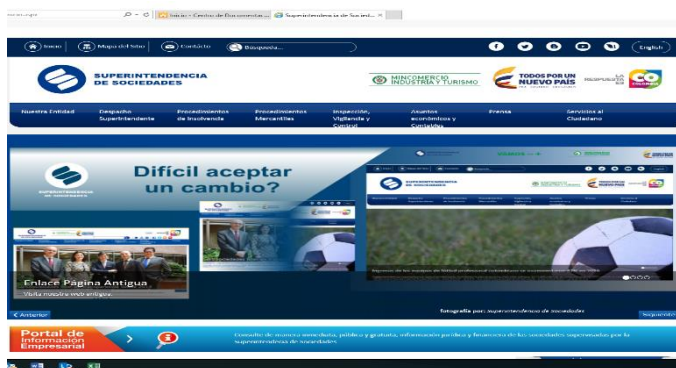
Inicio - Centro de Documentat... Superintendencia de Sociedades ×

Inicio | Mapa del Sitio | Contacto | Búsqueda...

English

SUPERINTENDENCIA DE SOCIEDADES

MINCOMERCIO INDUSTRIA Y TURISMO

TODOS POR UN NUEVO PAÍS

Nuestra Entidad | Despacho Superintendente | Procedimientos de Insolvencia | Procedimientos Mercantiles | Inspección, Vigilancia y Control | Asuntos económicos y Contables | Prensa | Servicios al Ciudadano

Difícil aceptar un cambio?

SUPERINTENDENCIA DE SOCIEDADES

Enlace Página Antigua

Visita nuestra web antigua.

Fotografía por: Superintendencia de Sociedades

< Anterior

Siguiente

Portal de Información Empresarial

Consulte de manera inmediata, pública y gratuita, información jurídica y financiera de las sociedades supervisadas por la Superintendencia de Sociedades